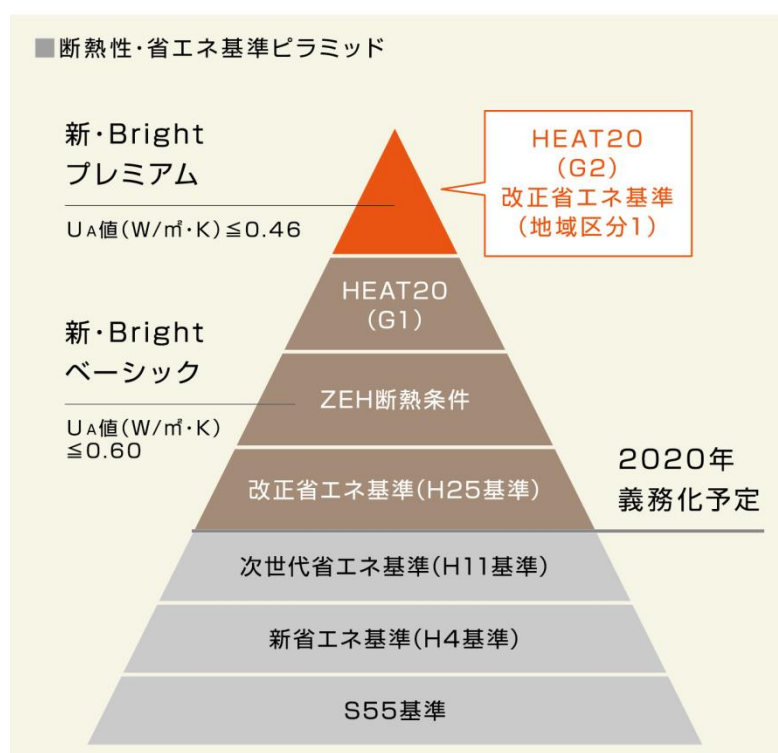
■断熱性・省エネ基準ピラミッド

新・Bright
プレミアム

$U_A$値(W/㎡・K)≦0.46

HEAT20
(G2)
改正省エネ基準
(地域区分1)

新・Bright
ベーシック

$U_A$値(W/㎡・K)
≦0.60

HEAT20
(G1)

ZEH断熱条件

改正省エネ基準(H25基準)

2020年
義務化予定

次世代省エネ基準(H11基準)

新省エネ基準(H4基準)

S55基準